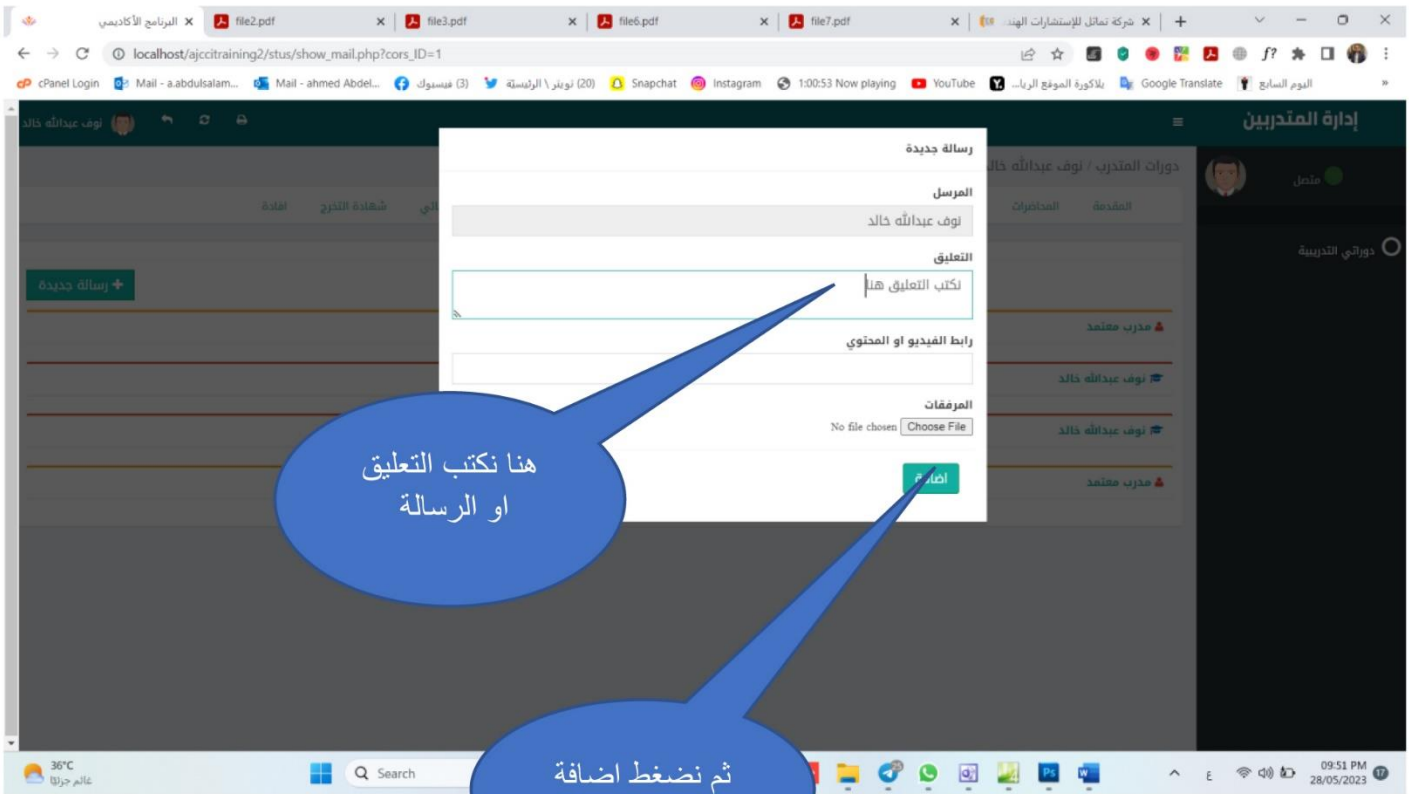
البرنامج الأكاديمي ×
file2.pdf ×
file3.pdf ×
file6.pdf ×
file7.pdf ×
شركة تماثل للإستشارات الهند ×
localhost/ajccitraining2/stus/show_mail.php?cors_ID=1
cPanel Login Mail - a.abdulsalam... Mail - ahmed Abdel... (3) فيسبوك (20) تويتر \ الرئيسة Snapchat Instagram 1:00:53 Now playing YouTube بلاكورة الموقع الريا... Google Translate اليوم السابع

إدارة المتدربين
متصل
دوراتي التدريبية
نوف عبدالله خالد
دورات المتدرب / نوف عبدالله خالد
المقدمة المحاضرات شهادة التخرج افادة
+ رسالة جديدة
مدرب معتمد
نوف عبدالله خالد
نوف عبدالله خالد
مدرب معتمد

رسالة جديدة
المرسل
نوف عبدالله خالد
التعليق
نكتب التعليق هنا
رابط الفيديو او المحتوي
المرفقات
No file chosen Choose File
اضافة

هنا نكتب التعليق او الرسالة

ثم نضغط اضافة

36°C
غائم جزئيًا
Search
09:51 PM
28/05/2023